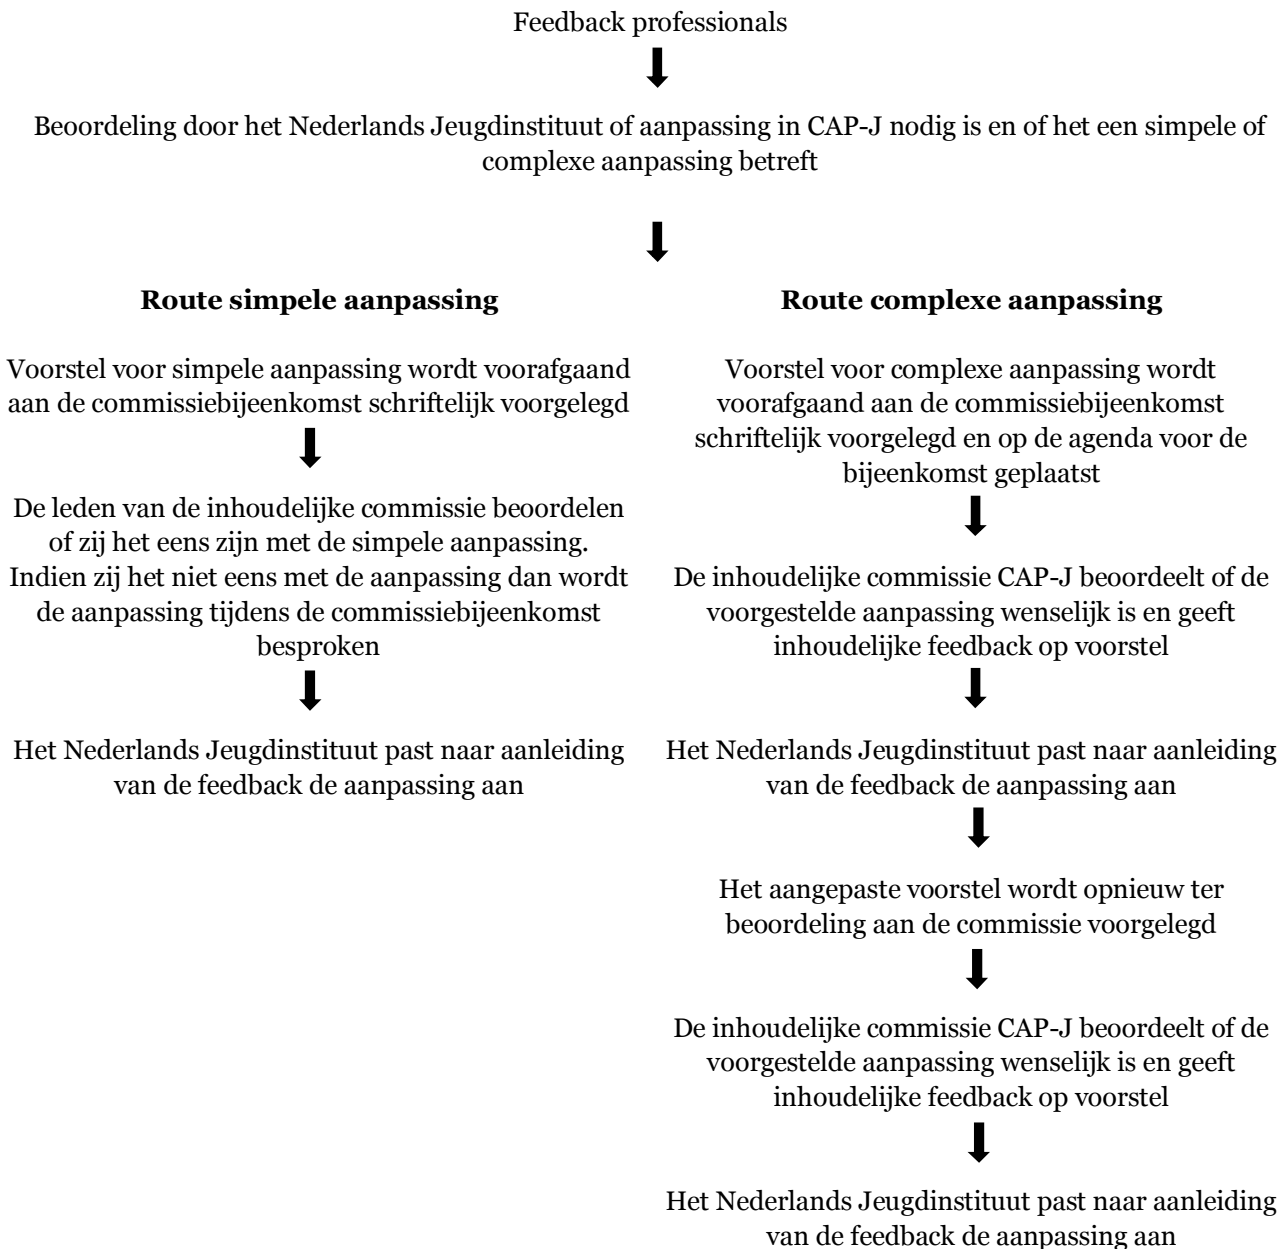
Feedback professionals

Beoordeling door het Nederlands Jeugdinstituut of aanpassing in CAP-J nodig is en of het een simpele of complexe aanpassing betreft

**Route simpele aanpassing**

Voorstel voor simpele aanpassing wordt voorafgaand aan de commissiebijeenkomst schriftelijk voorgelegd

De leden van de inhoudelijke commissie beoordelen of zij het eens zijn met de simpele aanpassing. Indien zij het niet eens met de aanpassing dan wordt de aanpassing tijdens de commissiebijeenkomst besproken

Het Nederlands Jeugdinstituut past naar aanleiding van de feedback de aanpassing aan

**Route complexe aanpassing**

Voorstel voor complexe aanpassing wordt voorafgaand aan de commissiebijeenkomst schriftelijk voorgelegd en op de agenda voor de bijeenkomst geplaatst

De inhoudelijke commissie CAP-J beoordeelt of de voorgestelde aanpassing wenselijk is en geeft inhoudelijke feedback op voorstel

Het Nederlands Jeugdinstituut past naar aanleiding van de feedback de aanpassing aan

Het aangepaste voorstel wordt opnieuw ter beoordeling aan de commissie voorgelegd

De inhoudelijke commissie CAP-J beoordeelt of de voorgestelde aanpassing wenselijk is en geeft inhoudelijke feedback op voorstel

Het Nederlands Jeugdinstituut past naar aanleiding van de feedback de aanpassing aan